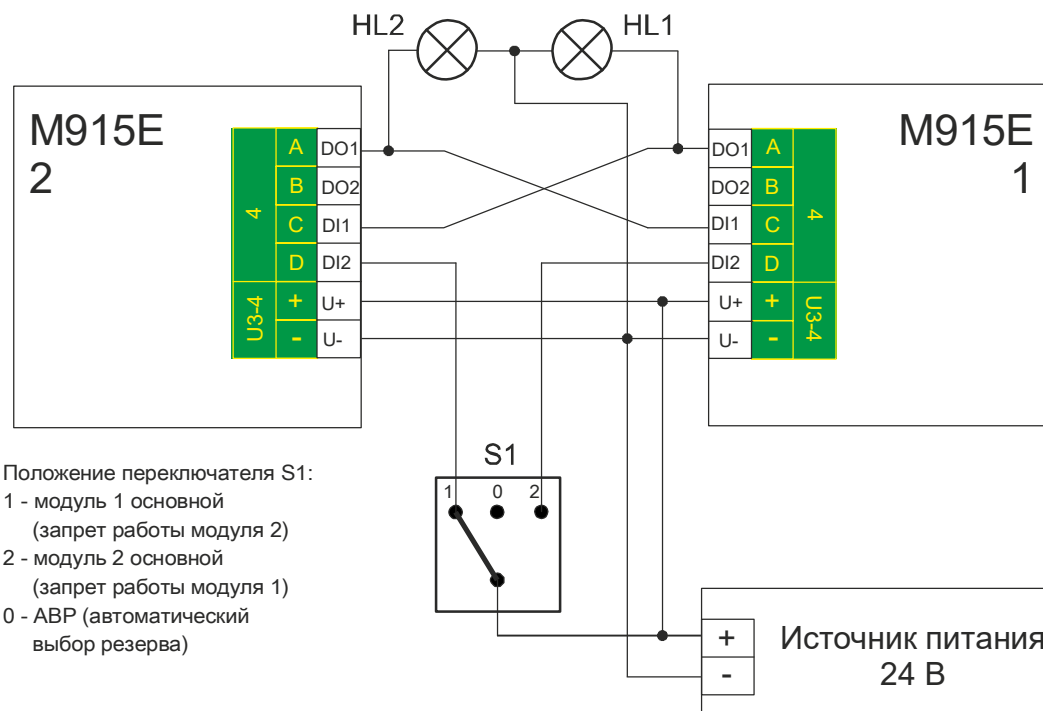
HL2 HL1

M915E
2

4
A DO1
B DO2
C DI1
D DI2
U3-4
+ U+
- U-

M915E
1

DO1 A
DO2 B
DI1 C
DI2 D
4
U+ +
U- -
U3-4

S1
1 0 2

Положение переключателя S1:
1 - модуль 1 основной (запрет работы модуля 2)
2 - модуль 2 основной (запрет работы модуля 1)
0 - АВР (автоматический выбор резерва)

+
-
Источник питания
24 В